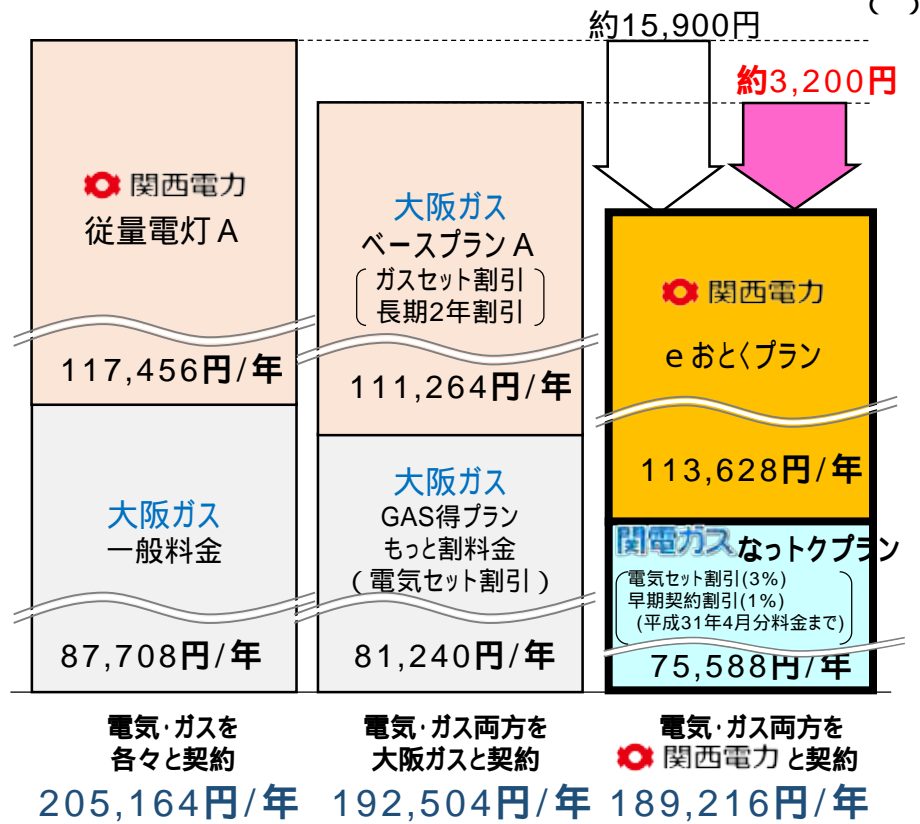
約15,900円

約3,200円

関西電力
従量電灯A

117,456円/年

大阪ガス
一般料金

87,708円/年

大阪ガス
ベースプランA
ガスセット割引
長期2年割引

111,264円/年

大阪ガス
GAS得プラン
もっと割料金
(電気セット割引)

81,240円/年

関西電力

eおとくプラン

113,628円/年

関電ガス なっトクプラン
電気セット割引(3%)
早期契約割引(1%)
(平成31年4月分料金まで)

75,588円/年

電気・ガスを
各々と契約
205,164円/年

電気・ガス両方を
大阪ガスと契約
192,504円/年

電気・ガス両方を
関西電力と契約
189,216円/年